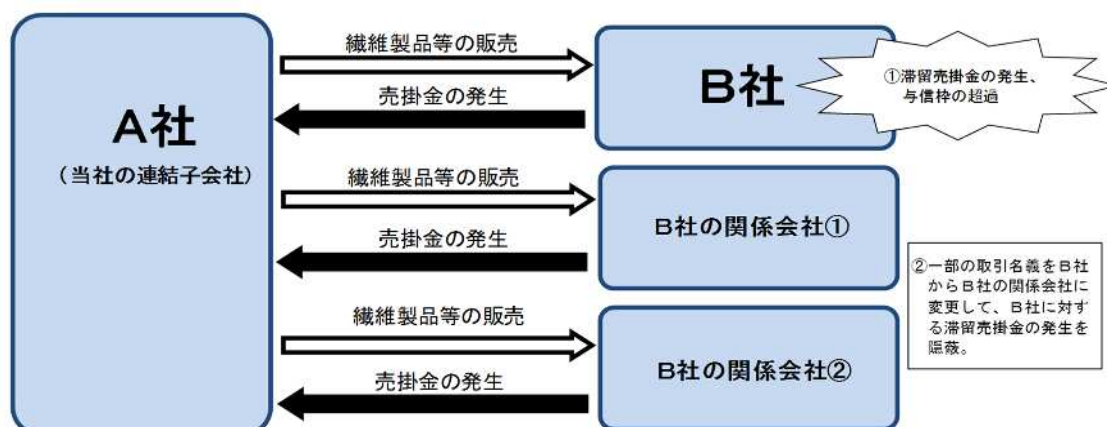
A社
（当社の連結子会社）

繊維製品等の販売

売掛金の発生

B社

①滞留売掛金の発生、与信枠の超過

繊維製品等の販売

売掛金の発生

B社の関係会社①

繊維製品等の販売

売掛金の発生

B社の関係会社②

②一部の取引名義をB社からB社の関係会社に変更して、B社に対する滞留売掛金の発生を隠蔽。